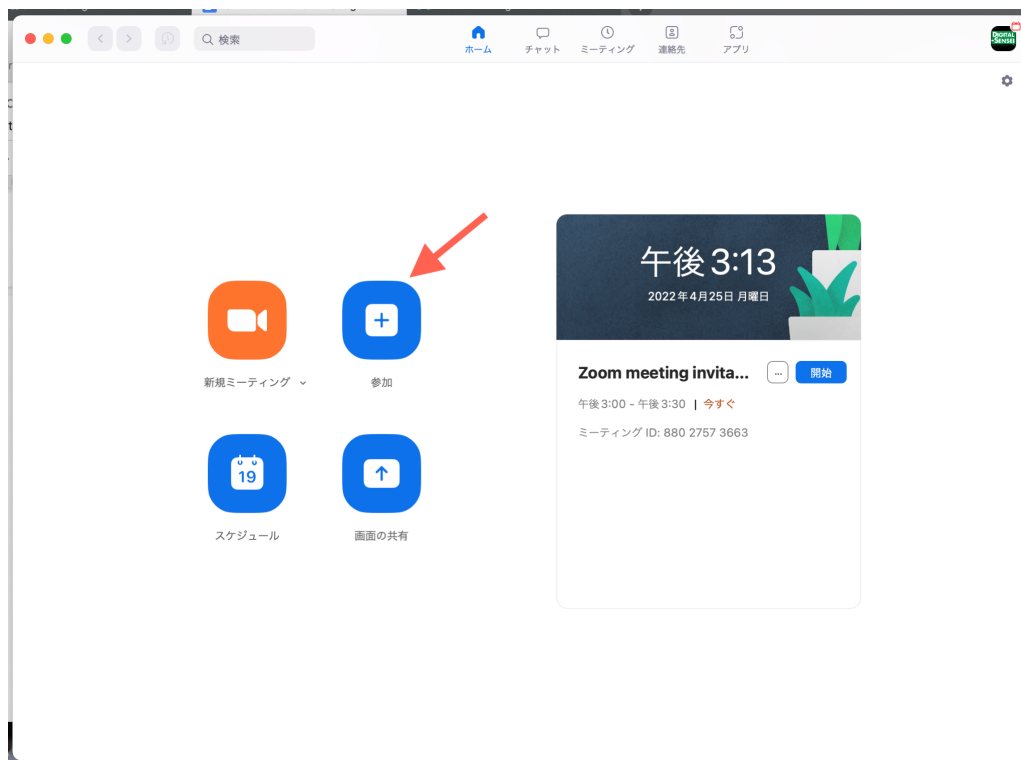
検索

ホーム チャット ミーティング 連絡先 アプリ

DIGITAL SENSEI

新規ミーティング

参加

19

スケジュール

画面の共有

午後3:13
2022年4月25日 月曜日

Zoom meeting invita...
...
開始

午後3:00 - 午後3:30 | 今すぐ

ミーティング ID: 880 2757 3663